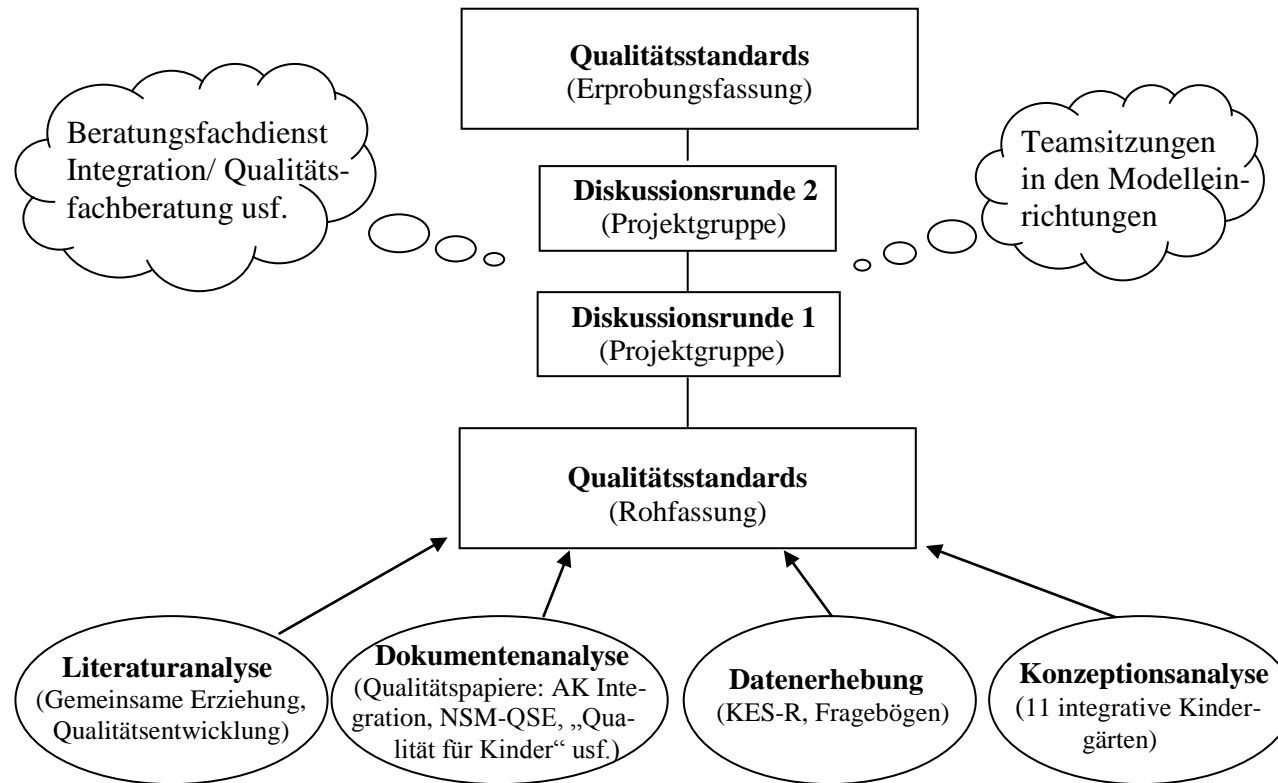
**Qualitätsstandards**
(Erprobungsfassung)

Beratungsfachdienst Integration/ Qualitätsfachberatung usf.

Teamsitzungen in den Modelleinrichtungen

**Diskussionsrunde 2**
(Projektgruppe)

**Diskussionsrunde 1**
(Projektgruppe)

**Qualitätsstandards**
(Rohfassung)

**Literaturanalyse**
(Gemeinsame Erziehung, Qualitätsentwicklung)

**Dokumentenanalyse**
(Qualitätspapiere: AK Integration, NSM-QSE, „Qualität für Kinder“ usf.)

**Datenerhebung**
(KES-R, Fragebögen)

**Konzeptionsanalyse**
(11 integrative Kindergärten)